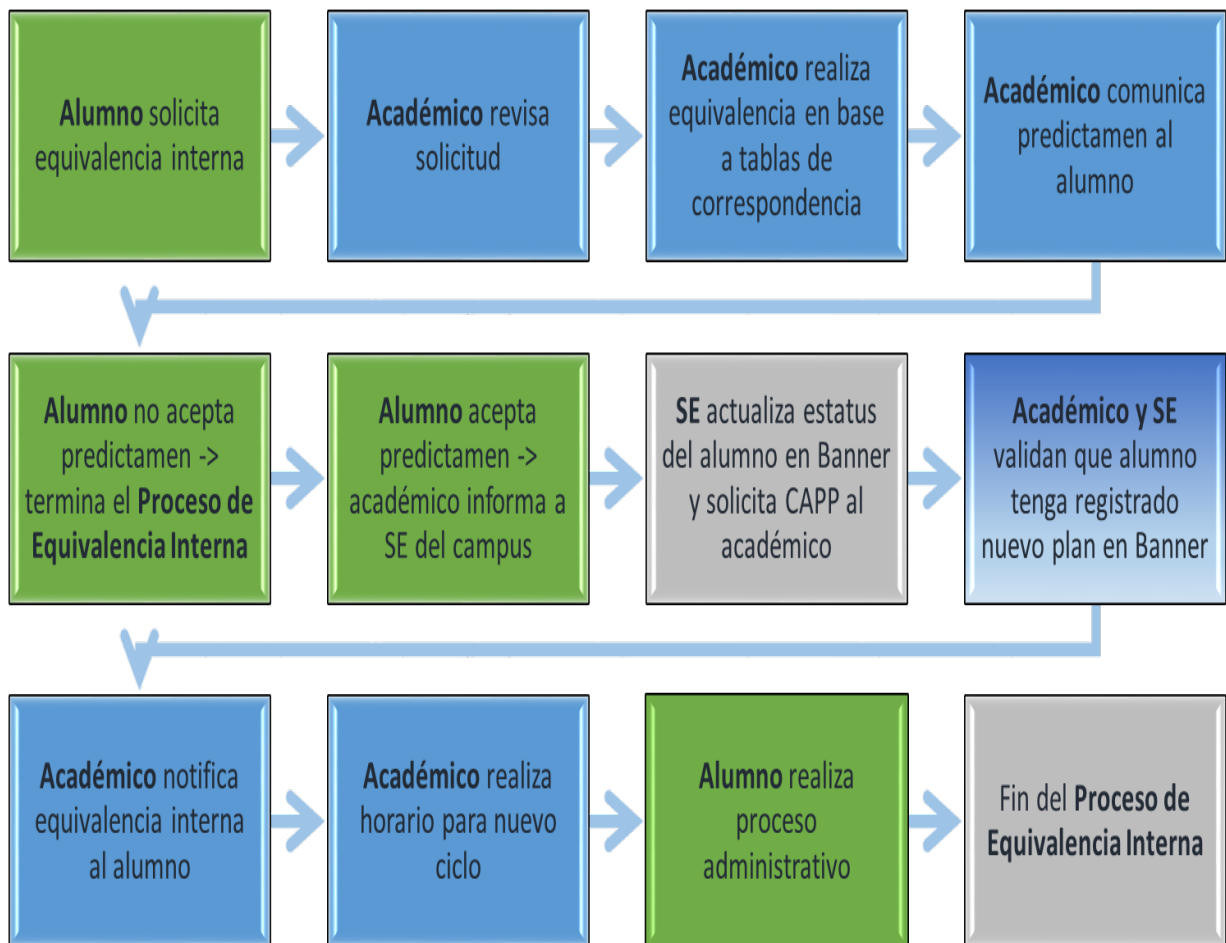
Alumno solicita equivalencia interna

Académico revisa solicitud

Académico realiza equivalencia en base a tablas de correspondencia

Académico comunica predictamen al alumno

Alumno no acepta predictamen -> termina el Proceso de Equivalencia Interna

Alumno acepta predictamen -> académico informa a SE del campus

SE actualiza estatus del alumno en Banner y solicita CAPP al académico

Académico y SE validan que alumno tenga registrado nuevo plan en Banner

Académico notifica equivalencia interna al alumno

Académico realiza horario para nuevo ciclo

Alumno realiza proceso administrativo

Fin del Proceso de Equivalencia Interna